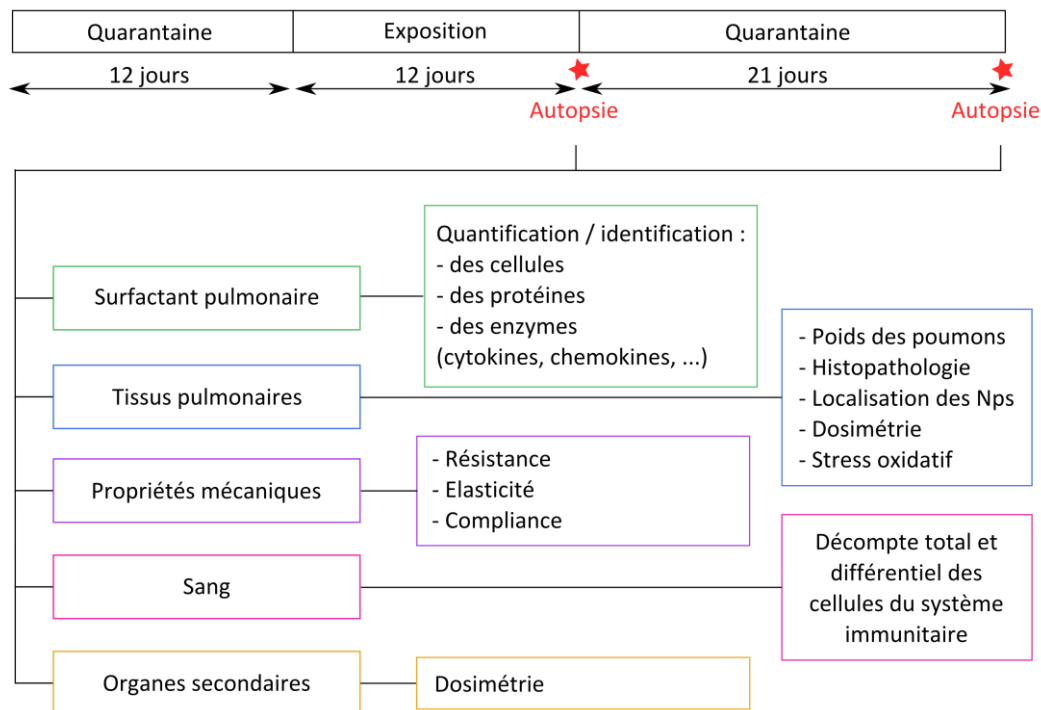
Quarantaine
Exposition
Quarantaine
12 jours
12 jours
21 jours
Autopsie
Autopsie

Surfactant pulmonaire

Quantification / identification :
- des cellules
- des protéines
- des enzymes
(cytokines, chemokines, ...)

Tissus pulmonaires

- Poids des poumons
- Histopathologie
- Localisation des Nps
- Dosimétrie
- Stress oxidatif

Propriétés mécaniques

- Résistance
- Elasticité
- Compliance

Sang

Décompte total et différentiel des cellules du système immunitaire

Organes secondaires

Dosimétrie